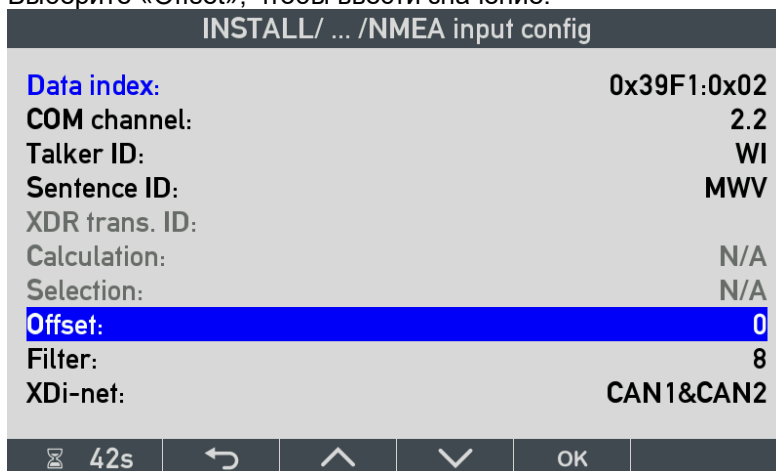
Выберите «Offset», чтобы ввести значение.

INSTALL/ ... /NMEA input config

| | |
|---|---|
| Data index: | 0x39F1:0x02 |
| COM channel: | 2.2 |
| Talker ID: | WI |
| Sentence ID: | MWV |
| XDR trans. ID: | |
| Calculation: | N/A |
| Selection: | N/A |
| Offset: | 0 |
| Filter: | 8 |
| XDi-net: | CAN1&CAN2 |

42s OK